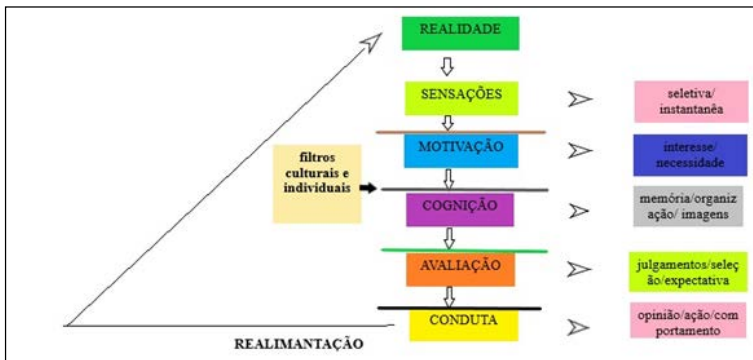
REALIDADE

SENSAÇÕES

seletiva/ instantanea

MOTIVAÇÃO

interesse/ necessidade

filtros culturais e individuais

COGNIÇÃO

memória/organização/ imagens

AVALIAÇÃO

julgamentos/seleção/expectativa

CONDUTA

opinião/ação/comportamento

REALIMANTAÇÃO